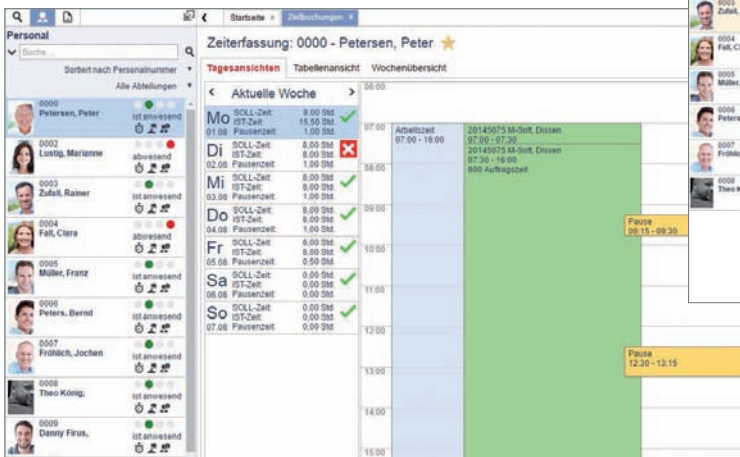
Personal

Suche ...

Sortiert nach Personalnummer

Alle Abteilungen

0000
Petersen, Peter
ist anwesend

0002
Lustig, Marianne
abwesend

0003
Zufall, Rainer
ist anwesend

0004
Fall, Clara
abwesend

0005
Müller, Franz
ist anwesend

0006
Peters, Bernd
ist anwesend

0007
Fröhlich, Jochen
ist anwesend

0008
Theo König,
ist anwesend

0009
Danny Firus,
ist anwesend

Startseite × Zeitbuchungen ×

Zeiterfassung: 0000 - Petersen, Peter

Tagesansichten Tabellenansicht Wochenübersicht

Aktuelle Woche

| Tag | | |
|---|---|---|
| Mo 01.08 | SOLL-Zeit: 8,00 Std. IST-Zeit: 15,50 Std. Pausenzeit: 1,00 Std. | ✓ |
| Di 02.08 | SOLL-Zeit: 8,00 Std. IST-Zeit: 8,00 Std. Pausenzeit: 1,00 Std. | ✗ |
| Mi 03.08 | SOLL-Zeit: 8,00 Std. IST-Zeit: 8,00 Std. Pausenzeit: 1,00 Std. | ✓ |
| Do 04.08 | SOLL-Zeit: 8,00 Std. IST-Zeit: 8,00 Std. Pausenzeit: 1,00 Std. | ✓ |
| Fr 05.08 | SOLL-Zeit: 6,00 Std. IST-Zeit: 6,00 Std. Pausenzeit: 0,50 Std. | ✓ |
| Sa 06.08 | SOLL-Zeit: 0,00 Std. IST-Zeit: 0,00 Std. Pausenzeit: 0,00 Std. | ✓ |
| So 07.08 | SOLL-Zeit: 0,00 Std. IST-Zeit: 0,00 Std. Pausenzeit: 0,00 Std. | ✓ |

06:00
07:00
08:00
09:00
10:00
11:00
12:00
13:00
14:00
15:00

Arbeitszeit
07:00 - 16:00

20145075 M-Soft, Dissen
07:00 - 07:30
20145075 M-Soft, Dissen
07:30 - 16:00
600 Auftragszeit

Pause
09:15 - 09:30

Pause
12:30 - 13:15

0003
Zufall,
0004
Fall, Cl
0005
Müller,
0006
Peters
0007
Fröhlic
0008
Theo K